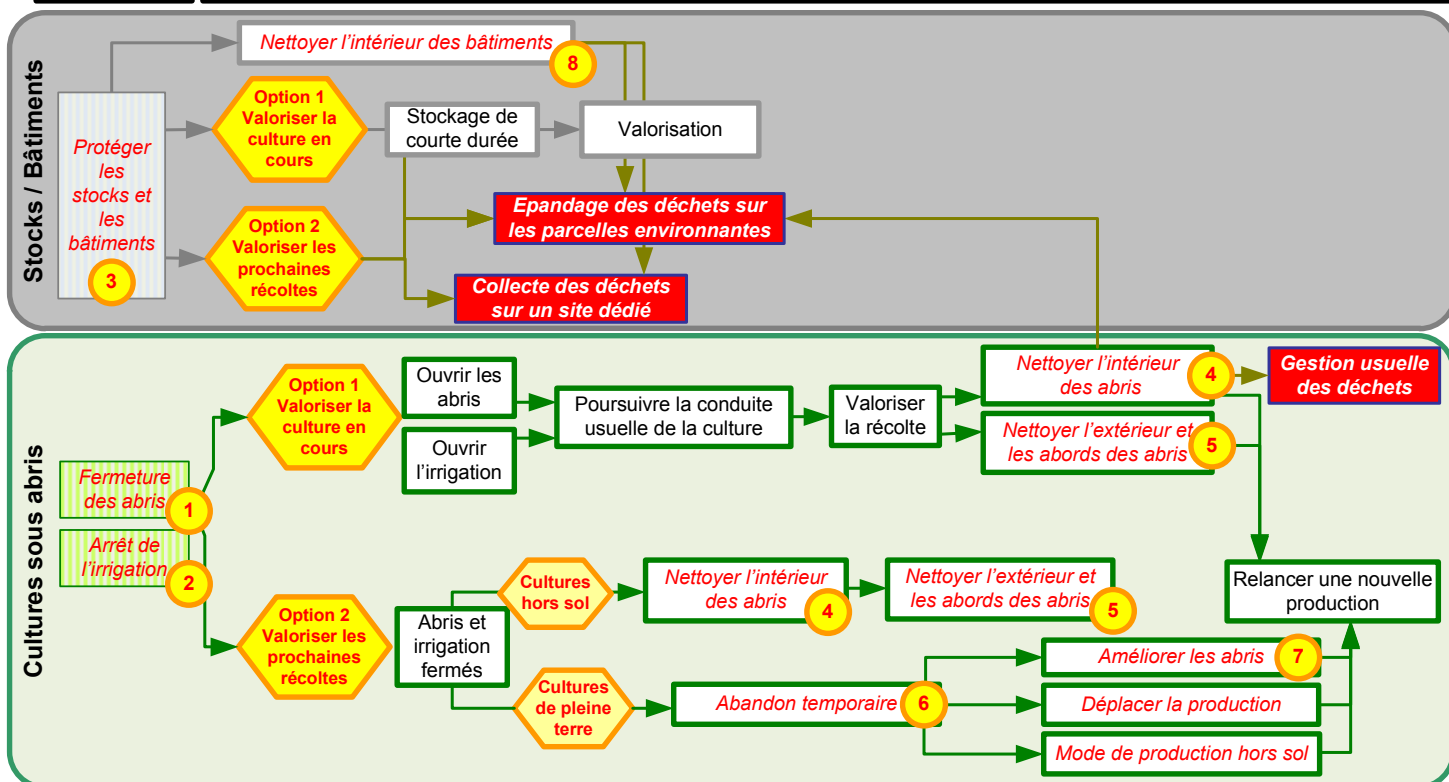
Stocks / Bâtiments

Nettoyer l'intérieur des bâtiments 8

Protéger les stocks et les bâtiments 3

Option 1 Valoriser la culture en cours

Stockage de courte durée

Valorisation

Option 2 Valoriser les prochaines récoltes

Epandage des déchets sur les parcelles environnantes

Collecte des déchets sur un site dédié

Cultures sous abris

Fermeture des abris 1

Arrêt de l'irrigation 2

Option 1 Valoriser la culture en cours

Ouvrir les abris

Ouvrir l'irrigation

Poursuivre la conduite usuelle de la culture

Valoriser la récolte

Nettoyer l'intérieur des abris 4

Gestion usuelle des déchets

Nettoyer l'extérieur et les abords des abris 5

Option 2 Valoriser les prochaines récoltes

Abris et irrigation fermés

Cultures hors sol

Nettoyer l'intérieur des abris 4

Nettoyer l'extérieur et les abords des abris 5

Relancer une nouvelle production

Cultures de pleine terre

Abandon temporaire 6

Améliorer les abris 7

Déplacer la production

Mode de production hors sol